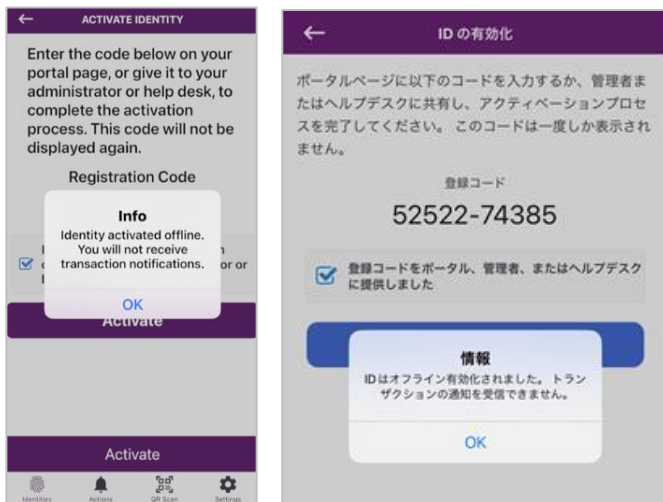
← ACTIVATE IDENTITY

Enter the code below on your portal page, or give it to your administrator or help desk, to complete the activation process. This code will not be displayed again.

Registration Code

Info

Identity activated offline. You will not receive transaction notifications.

OK

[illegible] or or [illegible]

Activate

Activate

Identities Actions QR Scan Settings

← IDの有効化

ポータルページに以下のコードを入力するか、管理者またはヘルプデスクに共有し、アクティベーションプロセスを完了してください。このコードは一度しか表示されません。

登録コード

52522-74385

登録コードをポータル、管理者、またはヘルプデスクに提供しました

情報

IDはオフライン有効化されました。トランザクションの通知を受信できません。

OK